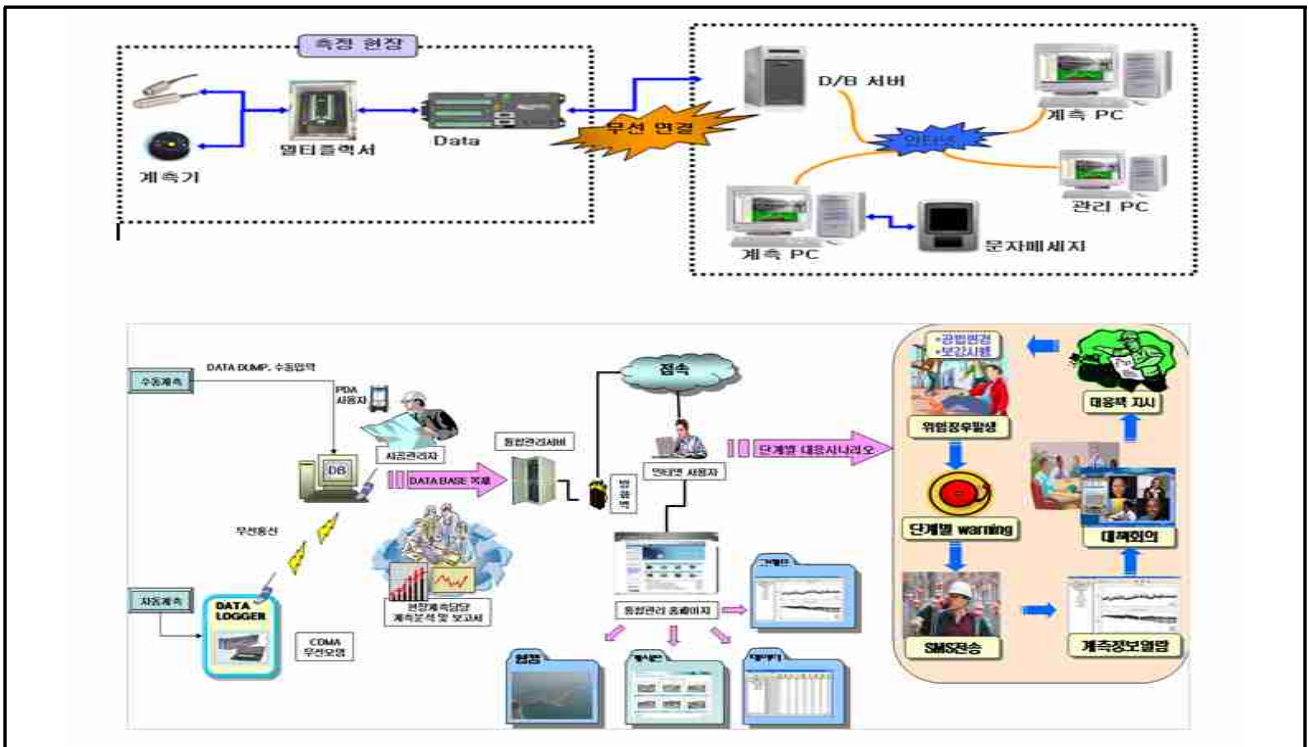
측정 현장

계측기

멀티플렉서

Data

무선 연결

D/B 서버

인터넷

계측 PC

관리 PC

계측 PC

문자메세지

수동계측

DATA DUMP, 수동입력

PDA 사용자

DB

사공관리자

DATA BASE 적재

통합관리서버

방화벽

접속

인터넷 사용자

단계별 대응시나리오

무선통신

현장계측담당 계측분석 및 보고서

자동계측

DATA LOGGER

CDMA 무선모뎀

통합관리 홈페이지

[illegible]

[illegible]

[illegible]

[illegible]

•공법변경 •보강시행

위험징후발생

단계별 warning

SMS전송

계측정보열람

대책회의

대응책 지시